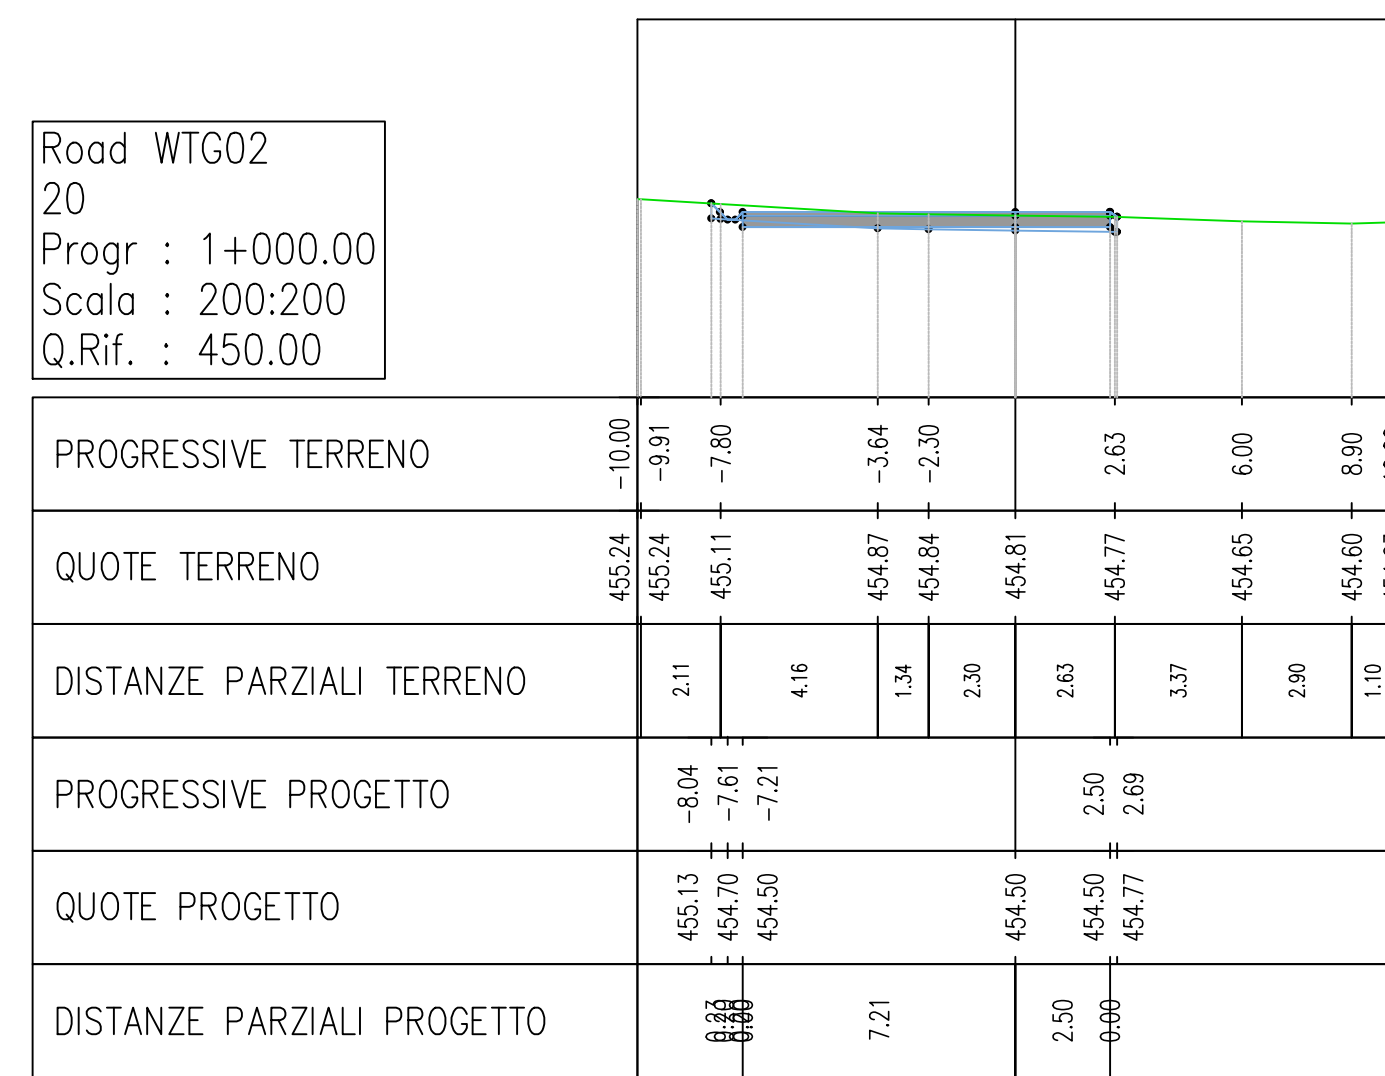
Road WTG02
20
Progr : 1+000.00
Scala : 200:200
Q.Rif. : 450.00

| PROGRESSIVE TERRENO | -10.00 | -9.91 | -7.80 | -3.64 | -2.30 | 2.63 | 6.00 | 8.90 |
|---|---|---|---|---|---|---|---|---|
| QUOTE TERRENO | 455.24 | 455.24 | 455.11 | 454.87 | 454.84 | 454.81 | 454.77 | 454.65 | 454.60 |
| DISTANZE PARZIALI TERRENO | 2.11 | 4.16 | 1.34 | 2.30 | 2.63 | 3.37 | 2.90 | 1.10 |
| PROGRESSIVE PROGETTO | -8.04 | -7.61 | -7.21 | 2.50 | 2.69 |
| QUOTE PROGETTO | 455.13 | 454.70 | 454.50 | 454.50 | 454.50 | 454.77 |
| DISTANZE PARZIALI PROGETTO | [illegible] | 7.21 | 2.50 | 0.00 |